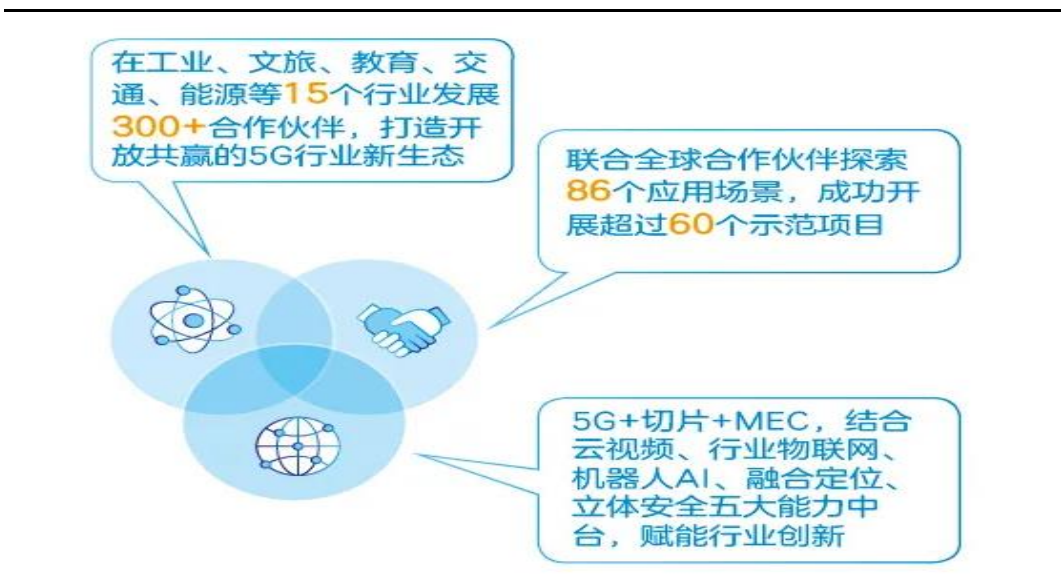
在工业、文旅、教育、交通、能源等15个行业发展300+合作伙伴，打造开放共赢的5G行业新生态

联合全球合作伙伴探索86个应用场景，成功开展超过60个示范项目

5G+切片+MEC，结合云视频、行业物联网、机器人AI、融合定位、立体安全五大能力中台，赋能行业创新